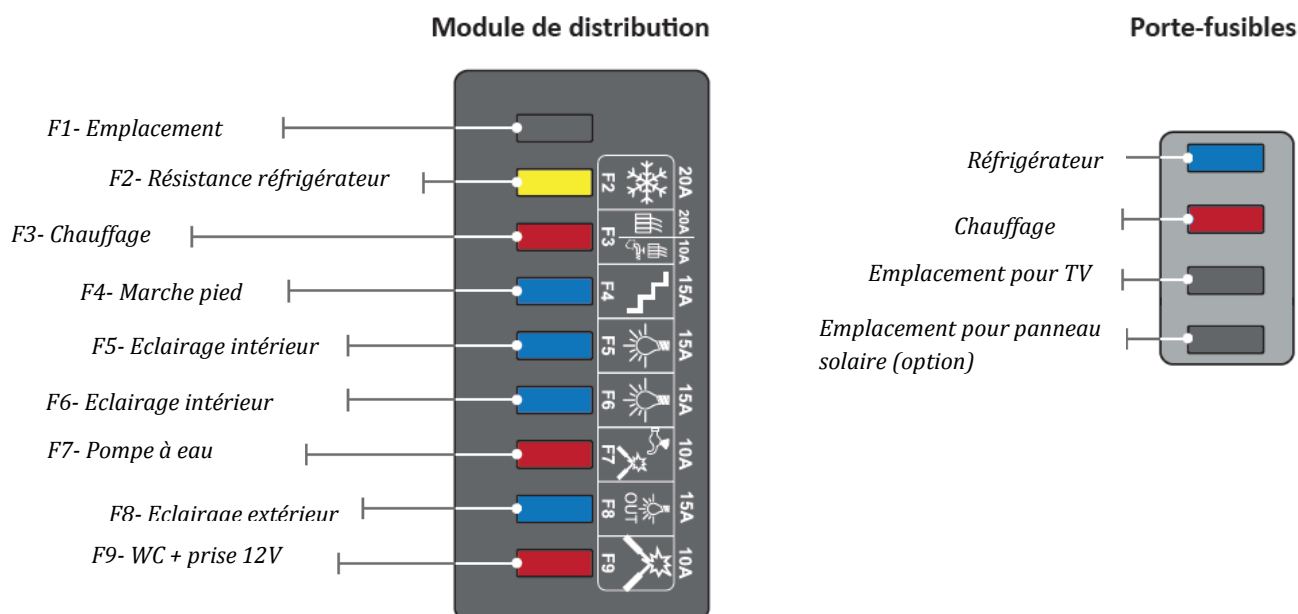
Module de distribution

Porte-fusibles

F1- Emplacement

F2- Résistance réfrigérateur

F3- Chauffage

F4- Marche pied

F5- Eclairage intérieur

F6- Eclairage intérieur

F7- Pompe à eau

F8- Eclairage extérieur

F9- WC + prise 12V

F2 20A

F3 20A 10A

F4 15A

F5 15A

F6 15A

F7 10A

F8 OUT 15A

F9 10A

Réfrigérateur

Chauffage

Emplacement pour TV

Emplacement pour panneau solaire (option)